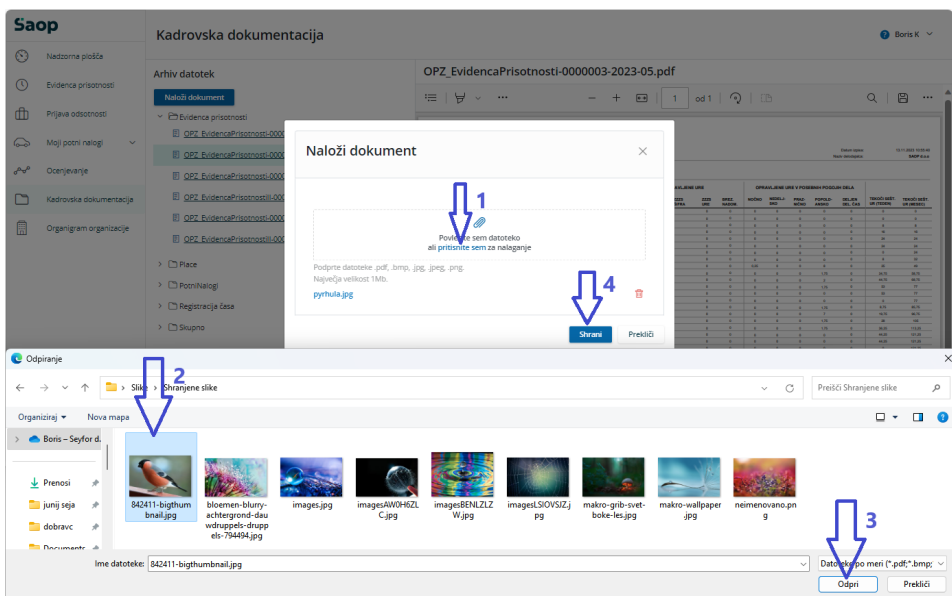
Saop

Kadrovska dokumentacija

Boris K

Nadzorna plošča
Evidenca prisotnosti
Prijava odsotnosti
Moji potni nalogi
Ocenjevanje
Kadrovska dokumentacija
Organigram organizacije

Arhiv datotek

Naloži dokument

Evidenca prisotnosti
OPZ_EvidencaPrisotnosti-0000
OPZ_EvidencaPrisotnosti-0000
OPZ_EvidencaPrisotnosti-0000
OPZ_EvidencaPrisotnosti-0000
OPZ_EvidencaPrisotnosti-0000
OPZ_EvidencaPrisotnosti-0000
Place
PotniNalogi
Registracija časa
Skupno

OPZ_EvidencaPrisotnosti-0000003-2023-05.pdf

1 od 1

Naloži dokument

1

Povlecite sem datoteko ali pritisnite sem za nalaganje

Podprte datoteke .pdf, .bmp, .jpg, .jpeg, .png.
Največja velikost 1Mb.

pyrhula.jpg

4

Shrani
Prekliči

Odpiranje

2

Slike > Shranjene slike

Preišči Shranjene slike

Organiziraj
Nova mapa

Boris – Seyfor d.

Prenosi
junij seja
dobravc
Documents

842411-bigthumbnail.jpg
bloemen-blurry-achtergrond-dauwdruppels-druppels-794494.jpg
images.jpg
imagesAW0H6ZLC.jpg
imagesBENLZLZW.jpg
imagesLSIOVSJZ.jpg
makro-grib-svet-boke-les.jpg
makro-wallpaper.jpg
neimenovano.png

3

Ime datoteke: 842411-bigthumbnail.jpg

Datoteke po meri (*.pdf;*.bmp;

Odpri
Prekliči